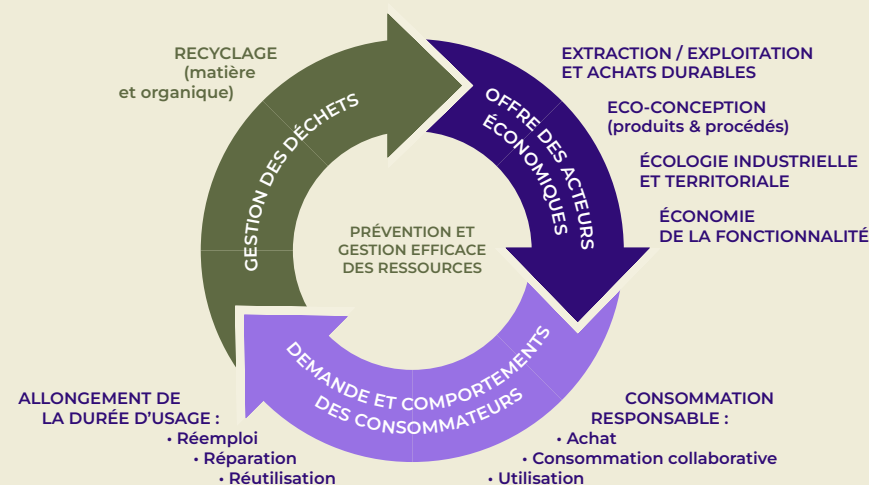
RECYCLAGE
(matière
et organique)

GESTION DES DÉCHETS

OFFRE DES ACTEURS ÉCONOMIQUES

EXTRACTION / EXPLOITATION
ET ACHATS DURABLES

ECO-CONCEPTION
(produits & procédés)

ÉCOLOGIE INDUSTRIELLE
ET TERRITORIALE

ÉCONOMIE
DE LA FONCTIONNALITÉ

PRÉVENTION ET
GESTION EFFICACE
DES RESSOURCES

DEMANDE ET COMPORTEMENTS
DES CONSOMMATEURS

ALLONGEMENT DE
LA DURÉE D'USAGE :
• Réemploi
• Réparation
• Réutilisation

CONSOMMATION
RESPONSABLE :
• Achat
• Consommation collaborative
• Utilisation